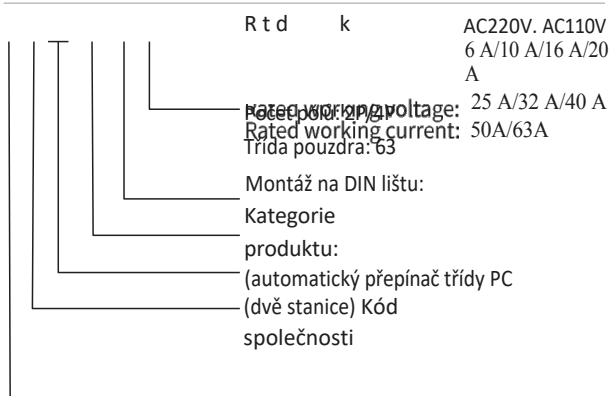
R t d k

AC220V. AC110V

6 A/10 A/16 A/20 A

Rated working voltage: 25 A/32 A/40 A

Počet pólů: 2P/4P

Rated working current: 50A/63A

Třída pouzdra: 63

Montáž na DIN lištu:

Kategorie

produktu:

(automatický přepínač třídy PC

(dvě stanice) Kód

společnosti